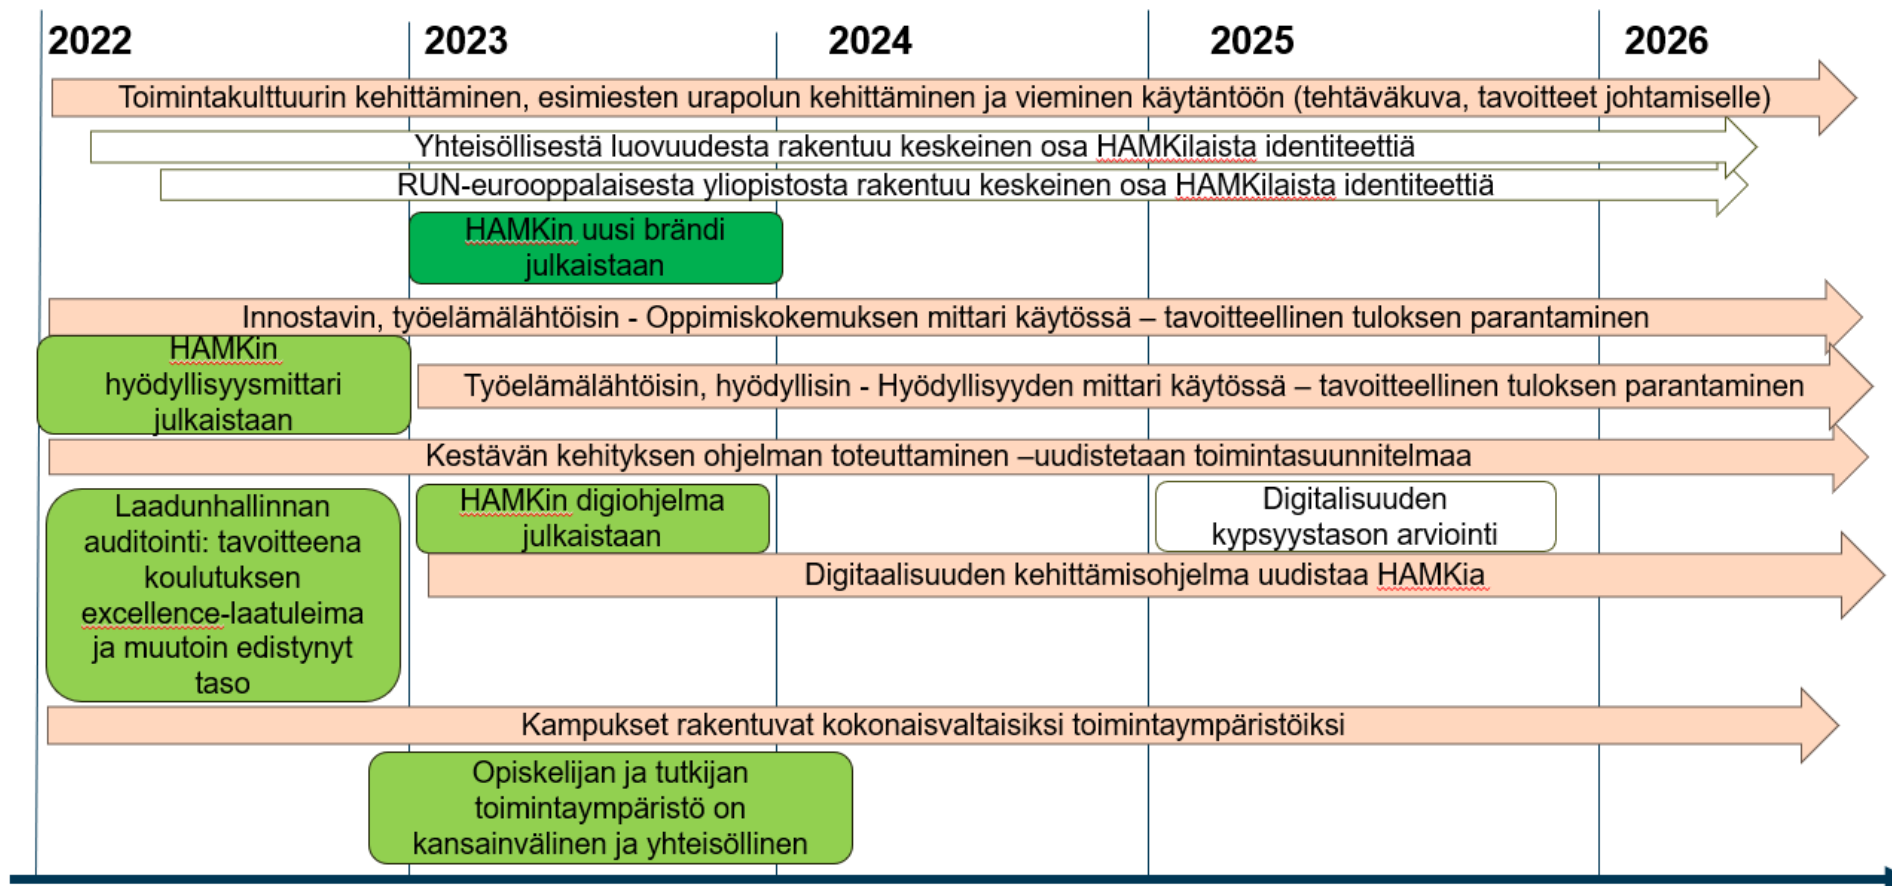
2022
2023
2024
2025
2026

Toimintakulttuurin kehittäminen, esimiesten urapolun kehittäminen ja vieminen käytäntöön (tehtäväkuva, tavoitteet johtamiselle)

Yhteisöllisestä luovuudesta rakentuu keskeinen osa HAMKilaista identiteettiä

RUN-eurooppalaisesta yliopistosta rakentuu keskeinen osa HAMKilaista identiteettiä

HAMKin uusi brändi julkaistaan

Innostavin, työelämälähtöisin - Oppimiskokemuksen mittari käytössä – tavoitteellinen tuloksen parantaminen

HAMKin hyödyllisyysmittari julkaistaan

Työelämälähtöisin, hyödyllisin - Hyödyllisyyden mittari käytössä – tavoitteellinen tuloksen parantaminen

Kestävän kehityksen ohjelman toteuttaminen –uudistetaan toimintasuunnitelmaa

Laadunhallinnan auditointi: tavoitteena koulutuksen excellence-laatuleima ja muutoin edistynyt taso

HAMKin digiohjelma julkaistaan

Digitalisuuden kypsyystason arviointi

Digitaalisuuden kehittämisohjelma uudistaa HAMKia

Kampukset rakentuvat kokonaisvaltaisiksi toimintaympäristöiksi

Opiskelijan ja tutkijan toimintaympäristö on kansainvälinen ja yhteisöllinen